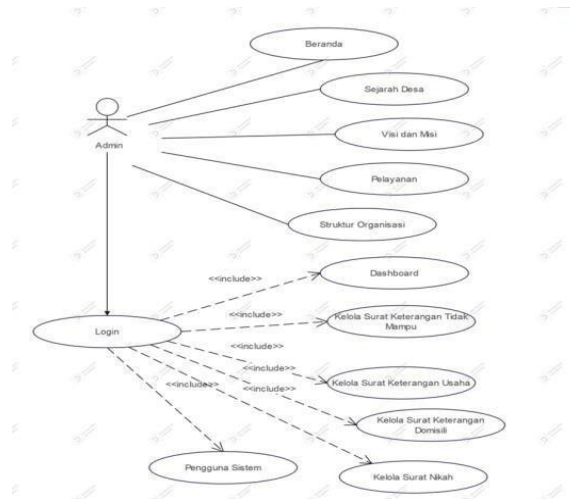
Beranda

Sejarah Desa

Admin

Visi dan Misi

Pelayanan

Struktur Organisasi

<<include>>

Dashboard

<<include>>

Login

Kelola Surat Keterangan Tidak Mampu

<<include>>

<<include>>

<<include>>

<<include>>

Kelola Surat Keterangan Usaha

Kelola Surat Keterangan Domisili

Pengguna Sistem

Kelola Surat Nikah